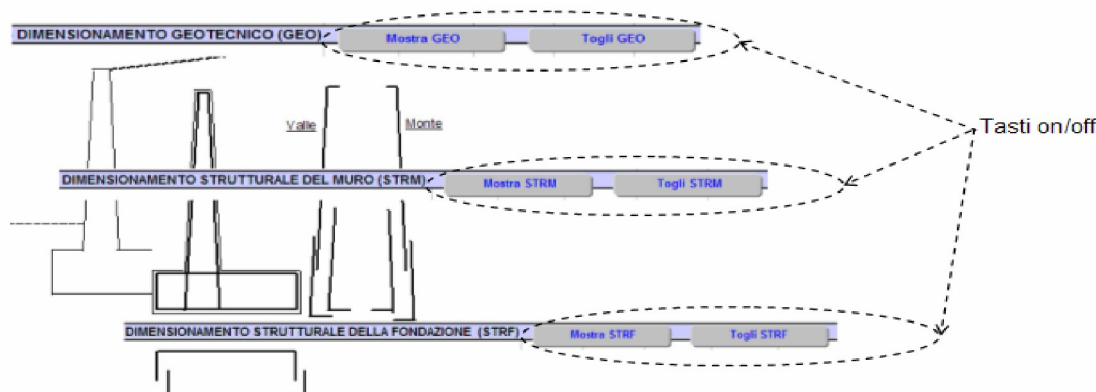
DIMENSIONAMENTO GEOTECNICO (GEO)

Mostra GEO

Togli GEO

Valle

Monte

Tasti on/off

DIMENSIONAMENTO STRUTTURALE DEL MURO (STRM)

Mostra STRM

Togli STRM

DIMENSIONAMENTO STRUTTURALE DELLA FONDAZIONE (STRF)

Mostra STRF

Togli STRF